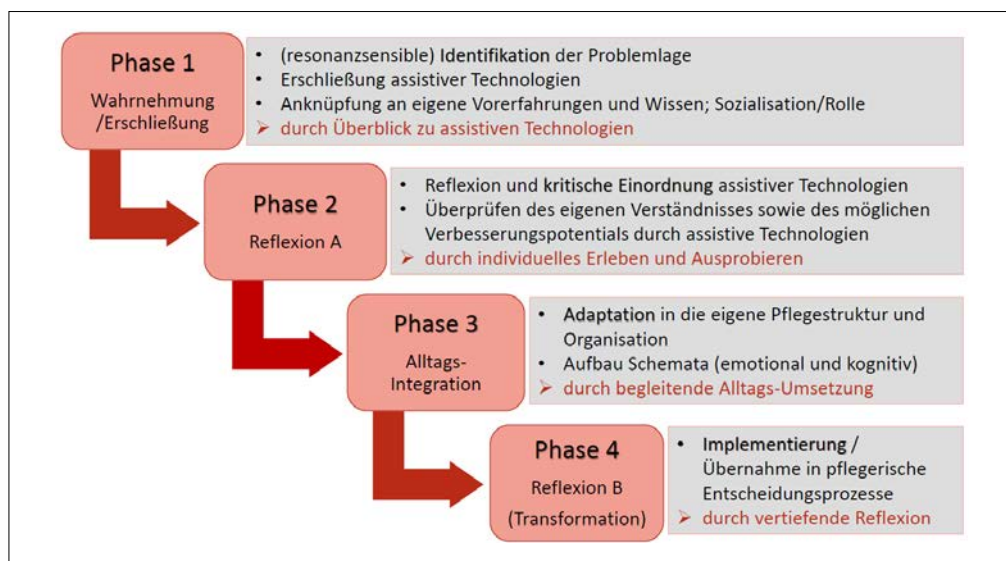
Phase 1
Wahrnehmung /Erschließung

- (resonanzsensible) Identifikation der Problemlage
- Erschließung assistiver Technologien
- Anknüpfung an eigene Vorerfahrungen und Wissen; Sozialisation/Rolle
➢ durch Überblick zu assistiven Technologien

Phase 2
Reflexion A

- Reflexion und kritische Einordnung assistiver Technologien
- Überprüfen des eigenen Verständnisses sowie des möglichen Verbesserungspotentials durch assistive Technologien
➢ durch individuelles Erleben und Ausprobieren

Phase 3
Alltags-Integration

- Adaptation in die eigene Pflegestruktur und Organisation
- Aufbau Schemata (emotional und kognitiv)
➢ durch begleitende Alltags-Umsetzung

Phase 4
Reflexion B
(Transformation)

- Implementierung / Übernahme in pflegerische Entscheidungsprozesse
➢ durch vertiefende Reflexion